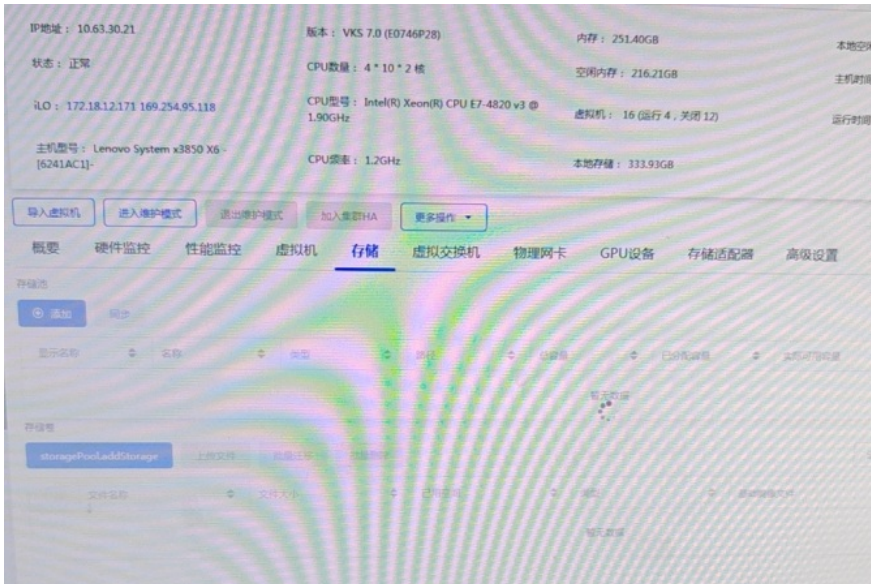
IP地址：10.63.30.21

状态：正常

iLO：172.18.12.171 169.254.95.118

主机型号：Lenovo System x3850 X6 -[6241AC1]-

版本：VKS 7.0 (E0746P28)

CPU数量：4 * 10 * 2 核

CPU型号：Intel(R) Xeon(R) CPU E7-4820 v3 @ 1.90GHz

CPU频率：1.2GHz

内存：251.40GB

空闲内存：216.21GB

虚拟机：16 (运行 4，关闭 12)

本地存储：333.93GB

本地空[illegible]

主机时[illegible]

运行时间

导入虚拟机 进入维护模式 退出维护模式 加入集群HA 更多操作

概要 硬件监控 性能监控 虚拟机 存储 虚拟交换机 物理网卡 GPU设备 存储适配器 高级设置

存储池

添加 同步

显示名称 名称 类型 路径 总容量 已分配容量 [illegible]

暂无数据

存储卷

storagePool.addStorage 上传文件 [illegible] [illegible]

文件名称 文件大小 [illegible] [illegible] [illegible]

暂无数据